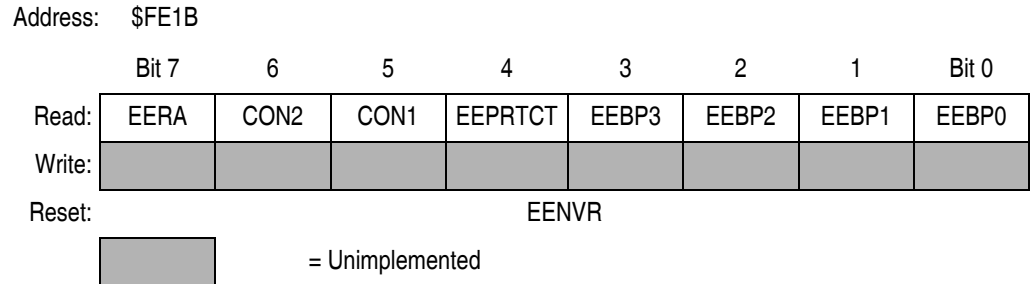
Address: \$FE1B

| | Bit 7 | 6 | 5 | 4 | 3 | 2 | 1 | Bit 0 |
|---|---|---|---|---|---|---|---|---|
| Read: | EERA | CON2 | CON1 | EEPRTCT | EEBP3 | EEBP2 | EEBP1 | EEBP0 |
| Write: | | | | | | | | |
| Reset: | EENVR | | | | | | | |

= Unimplemented